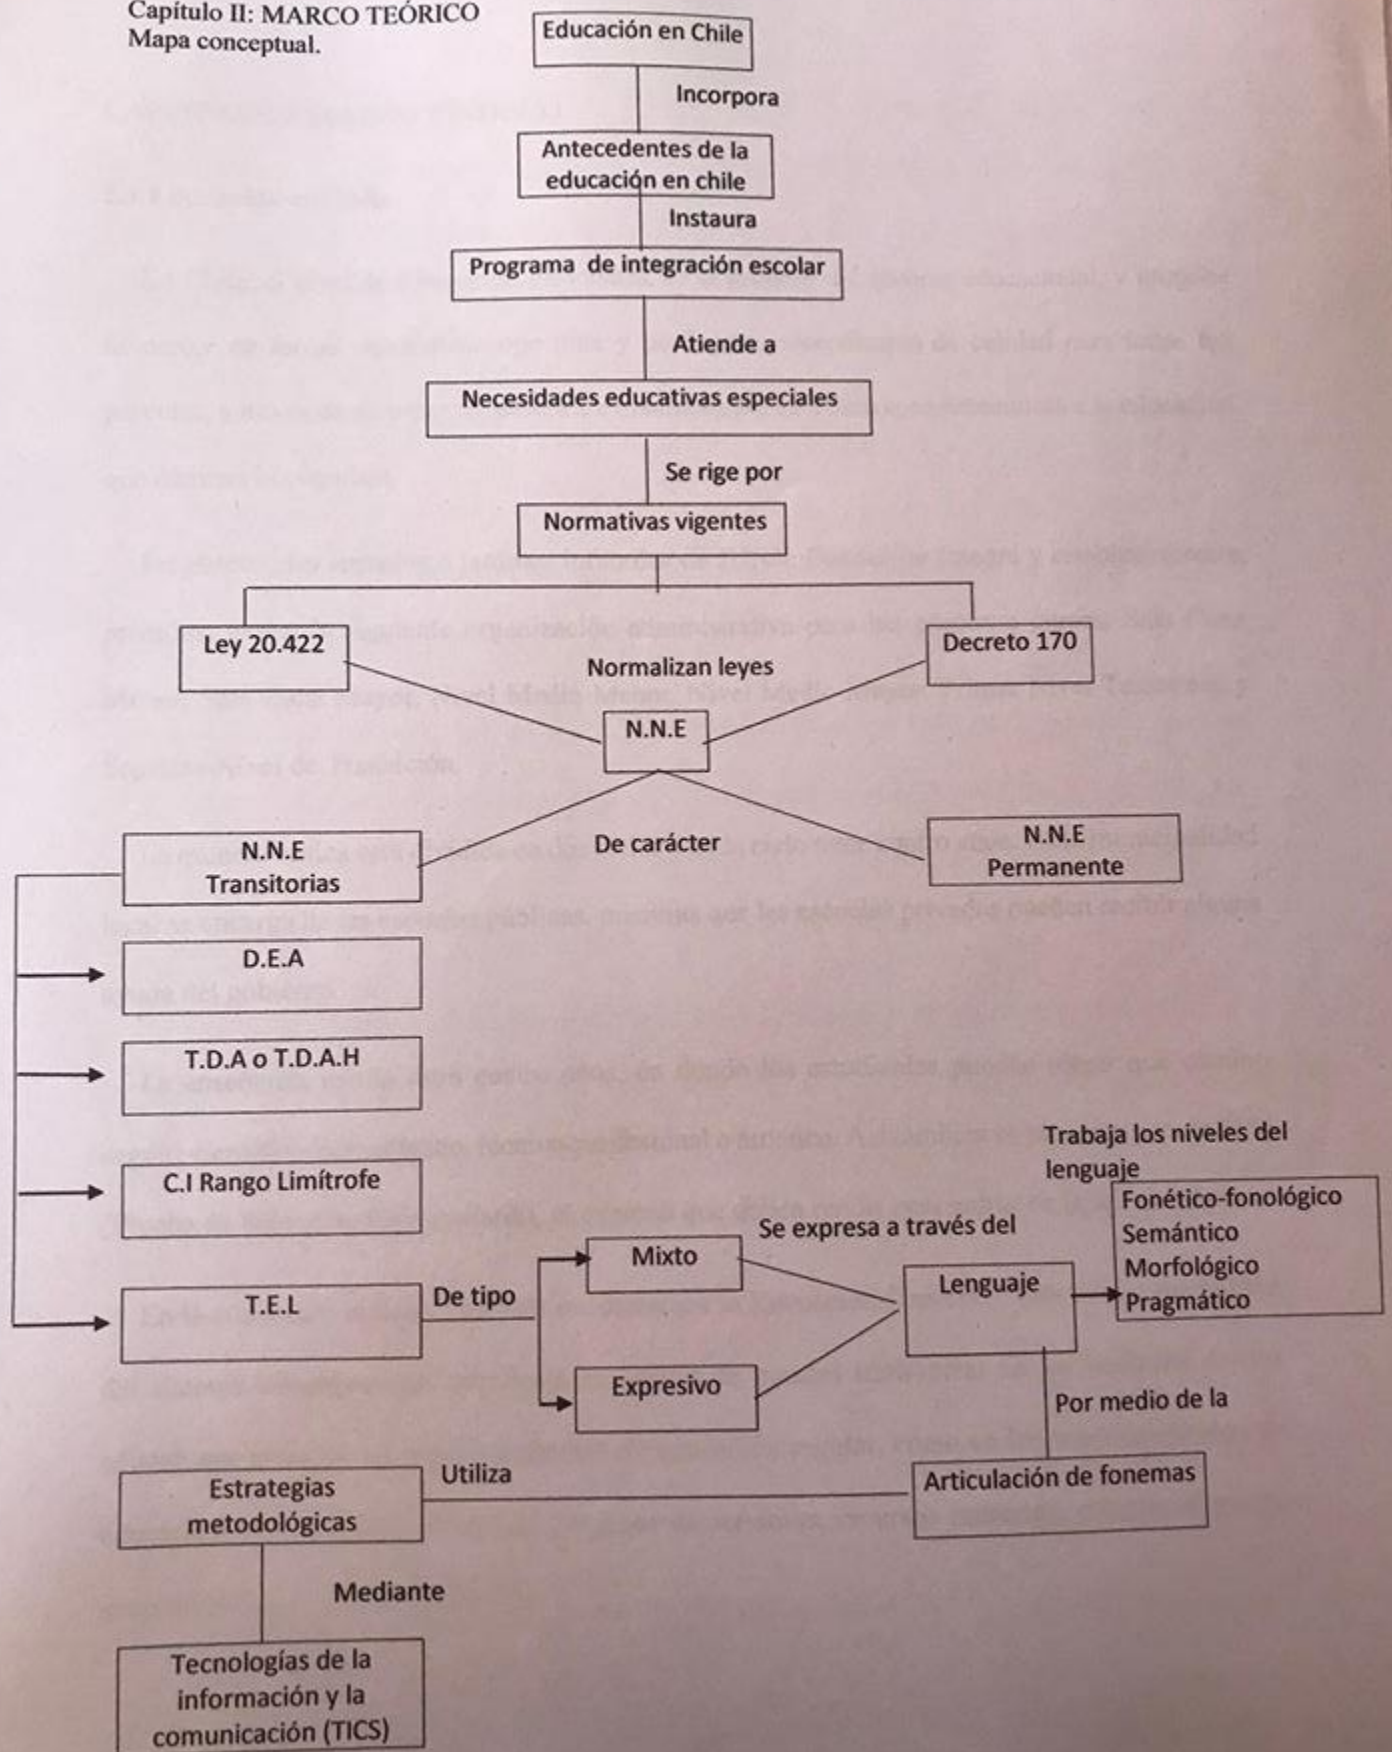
Capítulo II: MARCO TEÓRICO
Mapa conceptual.

Educación en Chile

Incorpora

Antecedentes de la educación en chile

Instaura

Programa de integración escolar

Atiende a

Necesidades educativas especiales

Se rige por

Normativas vigentes

Ley 20.422

Decreto 170

Normalizan leyes

N.N.E

De carácter

N.N.E Transitorias

N.N.E Permanente

D.E.A

T.D.A o T.D.A.H

C.I Rango Limítrofe

T.E.L

De tipo

Mixto

Expresivo

Se expresa a través del

Lenguaje

Trabaja los niveles del lenguaje

Fonético-fonológico
Semántico
Morfológico
Pragmático

Por medio de la

Articulación de fonemas

Utiliza

Estrategias metodológicas

Mediante

Tecnologías de la información y la comunicación (TICS)